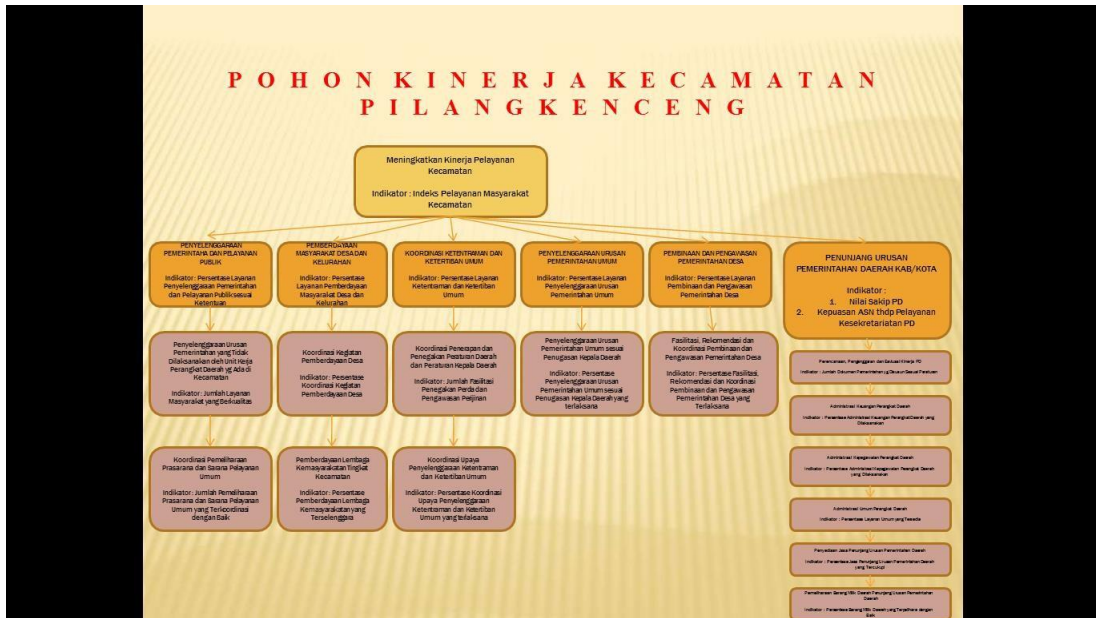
POHON KINERJA KECAMATAN PILANGKENCENG

Meningkatkan Kinerja Pelayanan Kecamatan

Indikator : Indeks Pelayanan Masyarakat Kecamatan

PENYELENGGARAAN PEMERINTAHAN DAN PELAYANAN PUBLIK

Indikator: Persentase Layanan Penyelenggaraan Pemerintahan dan Pelayanan Publik sesuai Ketentuan

PEMBERDAYAAN MASYARAKAT DESA DAN KELURAHAN

Indikator: Persentase Layanan Pemberdayaan Masyarakat Desa dan Kelurahan

KOORDINASI KETENTRAMAN DAN KETERTIBAN UMUM

Indikator: Persentase Layanan Ketentraman dan Ketertiban Umum

PENYELENGGARAAN URUSAN PEMERINTAHAN UMUM

Indikator: Persentase Layanan Penyelenggaraan Urusan Pemerintahan Umum

PEMBINAAN DAN PENGAWASAN PEMERINTAHAN DESA

Indikator: Persentase Layanan Pembinaan dan Pengawasan Pemerintahan Desa

PENUNJANG URUSAN PEMERINTAHAN DAERAH KAB/KOTA

Indikator :
1. Nilai Sakip PD
2. Kepuasan ASN thdp Pelayanan Kesekretariatan PD

Penyelenggaraan Urusan Pemerintahan yang Tidak Dilaksanakan oleh Unit Kerja Perangkat Daerah yg Ada di Kecamatan

Indikator: Jumlah Layanan Masyarakat yang Berkualitas

Koordinasi Kegiatan Pemberdayaan Desa

Indikator: Persentase Koordinasi Kegiatan Pemberdayaan Desa

Koordinasi Penerapan dan Penegakan Peraturan Daerah dan Peraturan Kepala Daerah

Indikator: Jumlah Fasilitasi Penegakan Perda dan Pengawasan Perijinan

Penyelenggaraan Urusan Pemerintahan Umum sesuai Penugasan Kepala Daerah

Indikator: Persentase Penyelenggaraan Urusan Pemerintahan Umum sesuai Penugasan Kepala Daerah yang terlaksana

Fasilitasi, Rekomendasi dan Koordinasi Pembinaan dan Pengawasan Pemerintahan Desa

Indikator: Persentase Fasilitasi, Rekomendasi dan Koordinasi Pembinaan dan Pengawasan Pemerintahan Desa yang Terlaksana

Perencanaan, Penganggaran dan Evaluasi Kinerja PD

Indikator : Jumlah Dokumen Perencanaan yg Disusun Sesuai Peraturan

Administrasi Keuangan Perangkat Daerah

Indikator : Persentase Administrasi Keuangan Perangkat Daerah yang Dilaksanakan

Administrasi Kepegawaian Perangkat Daerah

Indikator : Persentase Administrasi Kepegawaian Perangkat Daerah yang Dilaksanakan

Administrasi Umum Perangkat Daerah

Indikator : Persentase Layanan Umum yang Tersedia

Koordinasi Pemeliharaan Prasarana dan Sarana Pelayanan Umum

Indikator: Jumlah Pemeliharaan Prasarana dan Sarana Pelayanan Umum yang Terkoordinasi dengan Baik

Pemberdayaan Lembaga Kemasyarakatan Tingkat Kecamatan

Indikator: Persentase Pemberdayaan Lembaga Kemasyarakatan yang Terselenggara

Koordinasi Upaya Penyelenggaraan Ketentraman dan Ketertiban Umum

Indikator: Persentase Koordinasi Upaya Penyelenggaraan Ketentraman dan Ketertiban Umum yang terlaksana

Penyediaan Jasa Penunjang Urusan Pemerintahan Daerah

Indikator : Persentase Jasa Penunjang Urusan Pemerintahan Daerah yang Tercukupi

Pemeliharaan Barang Milik Daerah Penunjang Urusan Pemerintahan Daerah

Indikator : Persentase Barang Milik Daerah yang Terpelihara dengan Baik